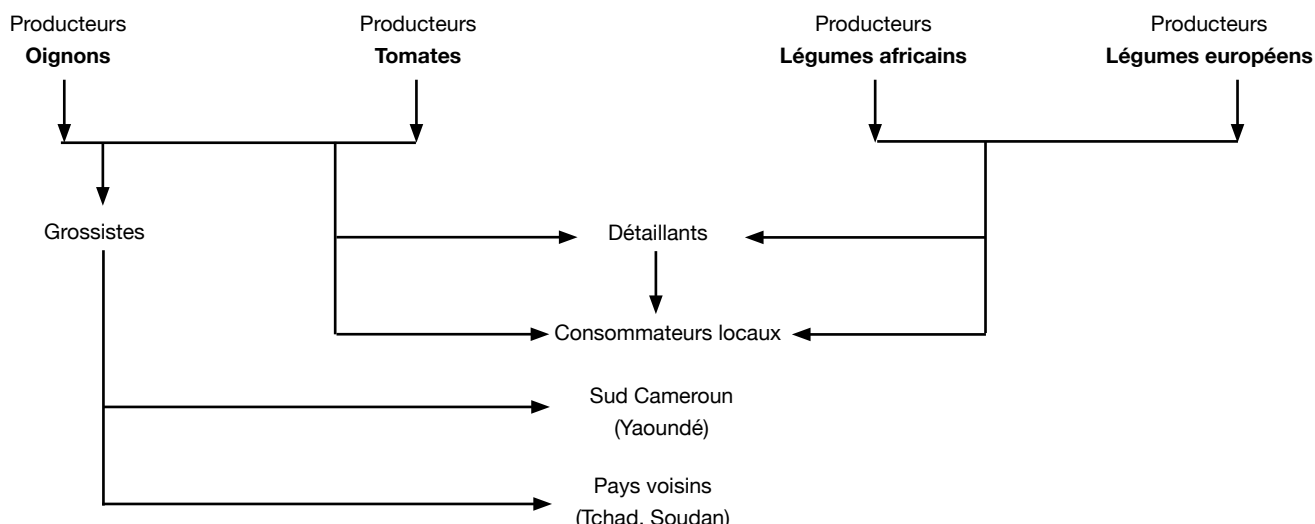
Producteurs
**Oignons**

Producteurs
**Tomates**

Producteurs
**Légumes africains**

Producteurs
**Légumes européens**

Grossistes

Détaillants

Consommateurs locaux

Sud Cameroun
(Yaoundé)

Pays voisins
(Tchad, Soudan)